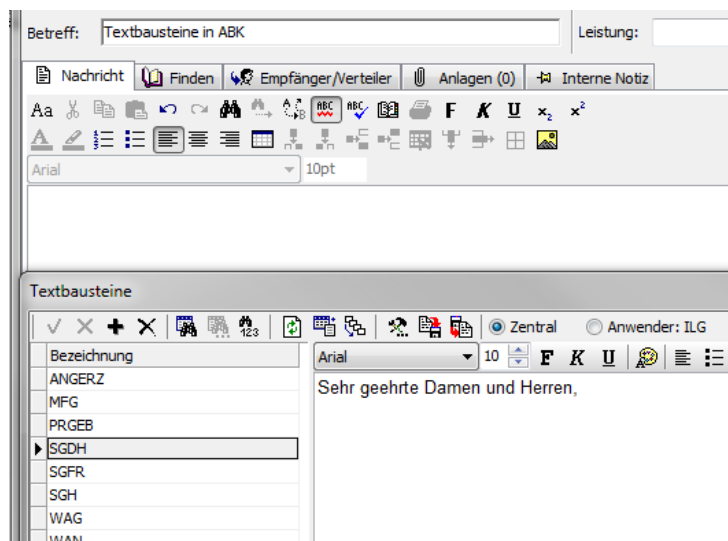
Betreff: Textbausteine in ABK

Leistung:

Nachricht Finden Empfänger/Verteiler Anlagen (0) Interne Notiz

F K U

Arial 10pt

Textbausteine

Zentral Anwender: ILG

| Bezeichnung |
|---|
| ANGERZ |
| MFG |
| PRGEB |
| SGDH |
| SGFR |
| SGH |
| WAG |
| WAN |

Arial 10 F K U

Sehr geehrte Damen und Herren,